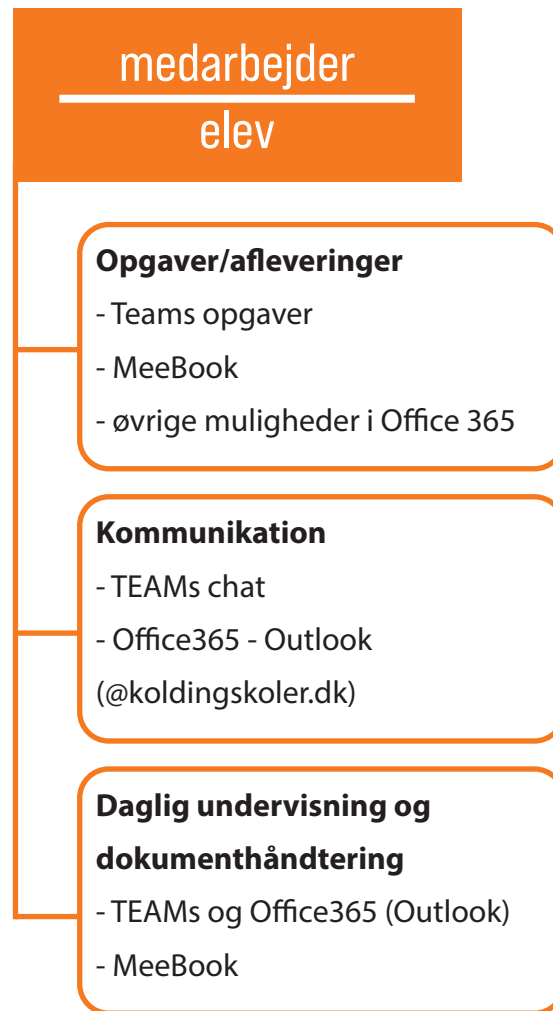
medarbejder

elev

**Opgaver/afleveringer**
- Teams opgaver
- MeeBook
- øvrige muligheder i Office 365

**Kommunikation**
- TEAMs chat
- Office365 - Outlook
(@koldingskoler.dk)

**Daglig undervisning og dokumenthåndtering**
- TEAMs og Office365 (Outlook)
- MeeBook